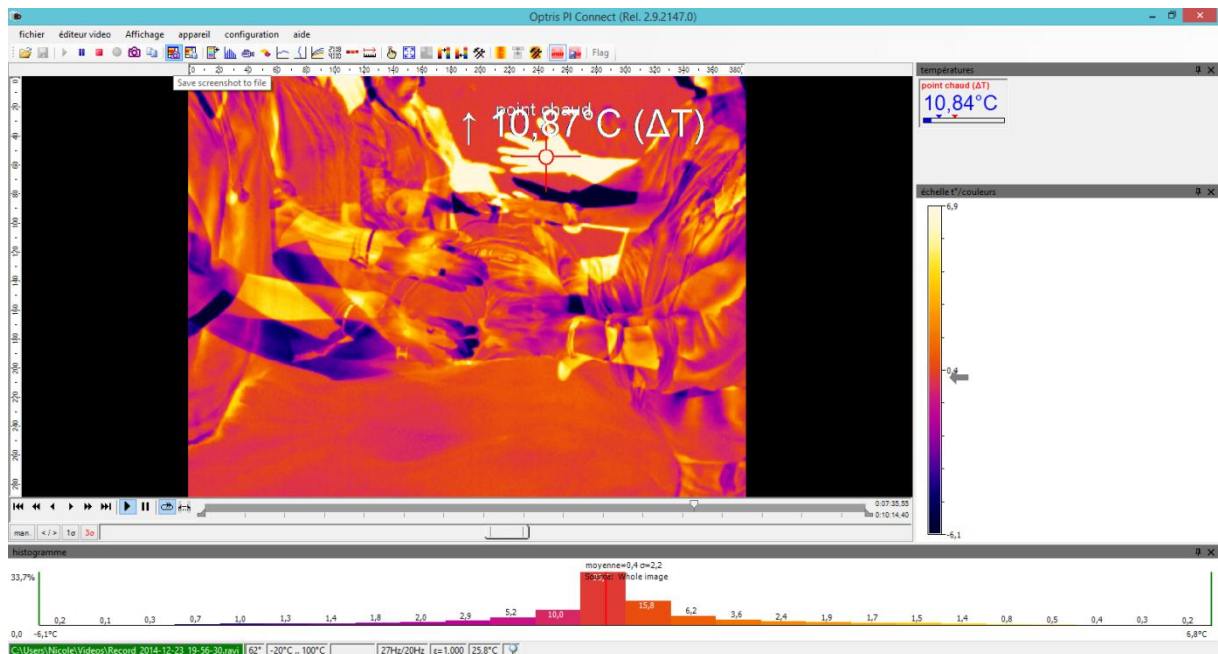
Optris PI Connect (Rel. 2.9.2147.0)

fichier éditeur video Affichage appareil configuration aide

Flag

Save screenshot to file

0 20 40 60 80 100 120 140 160 180 200 220 240 260 280 300 320 340 360 380

point chaud
↑ 10,87°C (ΔT)

températures
point chaud (ΔT)
10,84°C

échelle t°/couleurs
6,9
0,4
-6,1

0:07:35,55
0:10:14,40

man. </> 1σ 3σ

histogramme

moyenne=0,4 σ=2,2
Source: Whole image

33,7%

| 0,2 | 0,1 | 0,3 | 0,7 | 1,0 | 1,3 | 1,4 | 1,8 | 2,0 | 2,9 | 5,2 | 10,0 | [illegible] | 15,8 | 6,2 | 3,6 | 2,4 | 1,9 | 1,7 | 1,5 | 1,4 | 0,8 | 0,5 | 0,4 | 0,3 | 0,2 |
|---|---|---|---|---|---|---|---|---|---|---|---|---|---|---|---|---|---|---|---|---|---|---|---|---|---|

0,0 -6,1°C
6,8°C

C:\Users\Nicole\Videos\Record_2014-12-23_19-56-30.ravi 62° -20°C .. 100°C 27Hz/20Hz ε=1,000 25,8°C